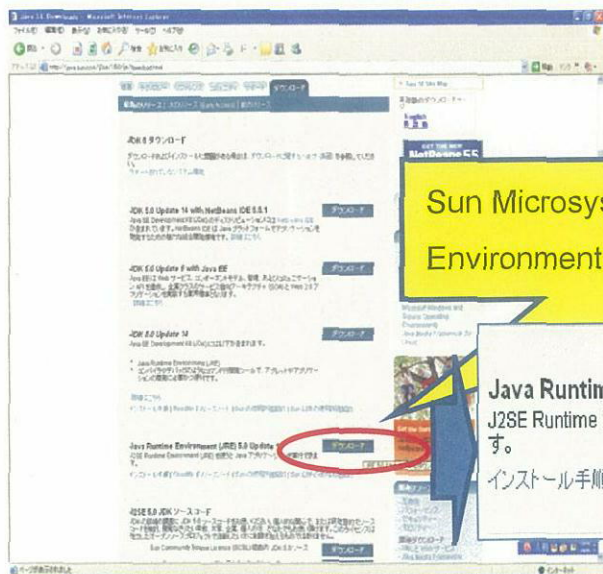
Java SE Downloads - Microsoft Internet Explorer

ダウンロード

JDK 5.0 Update 14 with NetBeans IDE 5.5.1

ダウンロード

JDK 5.0 Update 5 with Java EE

ダウンロード

JDK 5.0 Update 14

ダウンロード

Java Runtime Environment (JRE) 5.0 Update

ダウンロード

J2SE 5.0 JDK ソースコード

English

NetBeans 5.5

Sun Microsys

Environment

Java Runtim

J2SE Runtime

す。

インストール手順